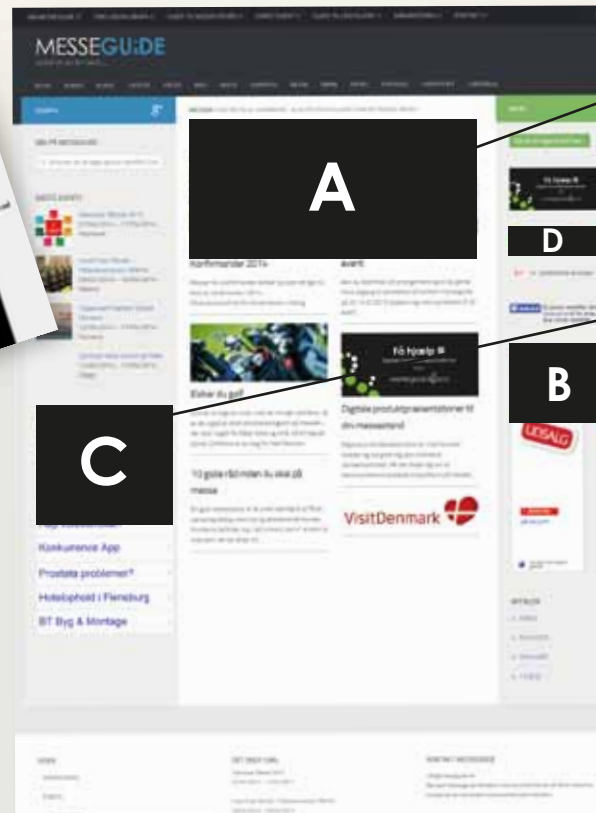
MESSEGU:DE

A

Konfirmander 2014

event

Elsker du golf

Få hjælp

Digitale produktpræsentationer til din messestand

10 gode råd inden du skal på messe

VisitDenmark

B

C

D

Konkurence App

Prostata problemer?

Hotelophold i Flensburg

BT Byg & Montage

UDSALG